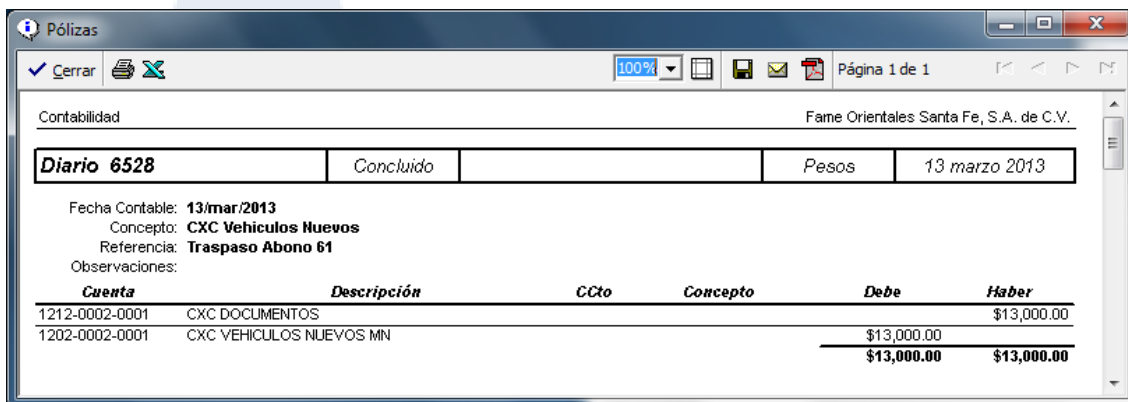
Pólizas

Cerrar

100%

Página 1 de 1

Contabilidad

Fame Orientales Santa Fe, S.A. de C.V.

| Diario 6528 | Concluido | | Pesos | 13 marzo 2013 |
|---|---|---|---|---|

Fecha Contable: 13/mar/2013
Concepto: CXC Vehiculos Nuevos
Referencia: Traspaso Abono 61
Observaciones:

| Cuenta | Descripción | CCto | Concepto | Debe | Haber |
|---|---|---|---|---|---|
| 1212-0002-0001 | CXC DOCUMENTOS | | | | $13,000.00 |
| 1202-0002-0001 | CXC VEHICULOS NUEVOS MN | | | $13,000.00 | |
| | | | | $13,000.00 | $13,000.00 |